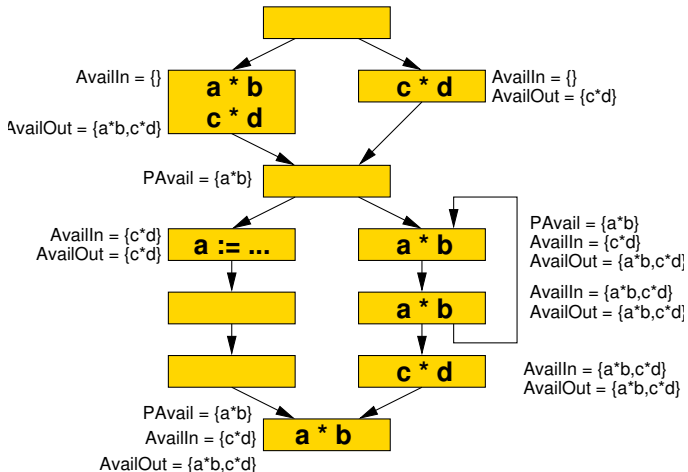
AvailIn = {}

a * b
c * d

AvailOut = {a*b,c*d}

c * d

AvailIn = {}
AvailOut = {c*d}

PAvail = {a*b}

AvailIn = {c*d}
AvailOut = {c*d}

a := ...

a * b

PAvail = {a*b}
AvailIn = {c*d}
AvailOut = {a*b,c*d}

a * b

AvailIn = {a*b,c*d}
AvailOut = {a*b,c*d}

c * d

AvailIn = {a*b,c*d}
AvailOut = {a*b,c*d}

PAvail = {a*b}
AvailIn = {c*d}

a * b

AvailOut = {a*b,c*d}